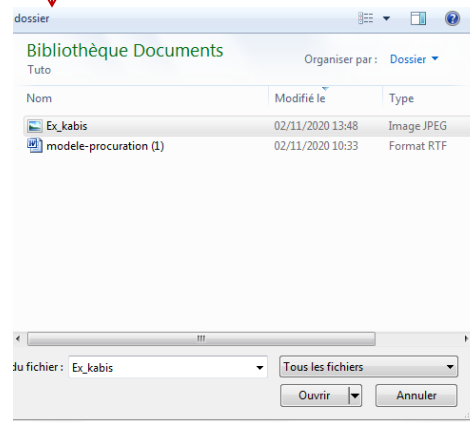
dossier

Bibliothèque Documents
Tuto

Organiser par : Dossier

| Nom | Modifié le | Type |
|---|---|---|
| Ex_kabis | 02/11/2020 13:48 | Image JPEG |
| modele-procuration (1) | 02/11/2020 10:33 | Format RTF |

du fichier : Ex_kabis
Tous les fichiers
Ouvrir
Annuler